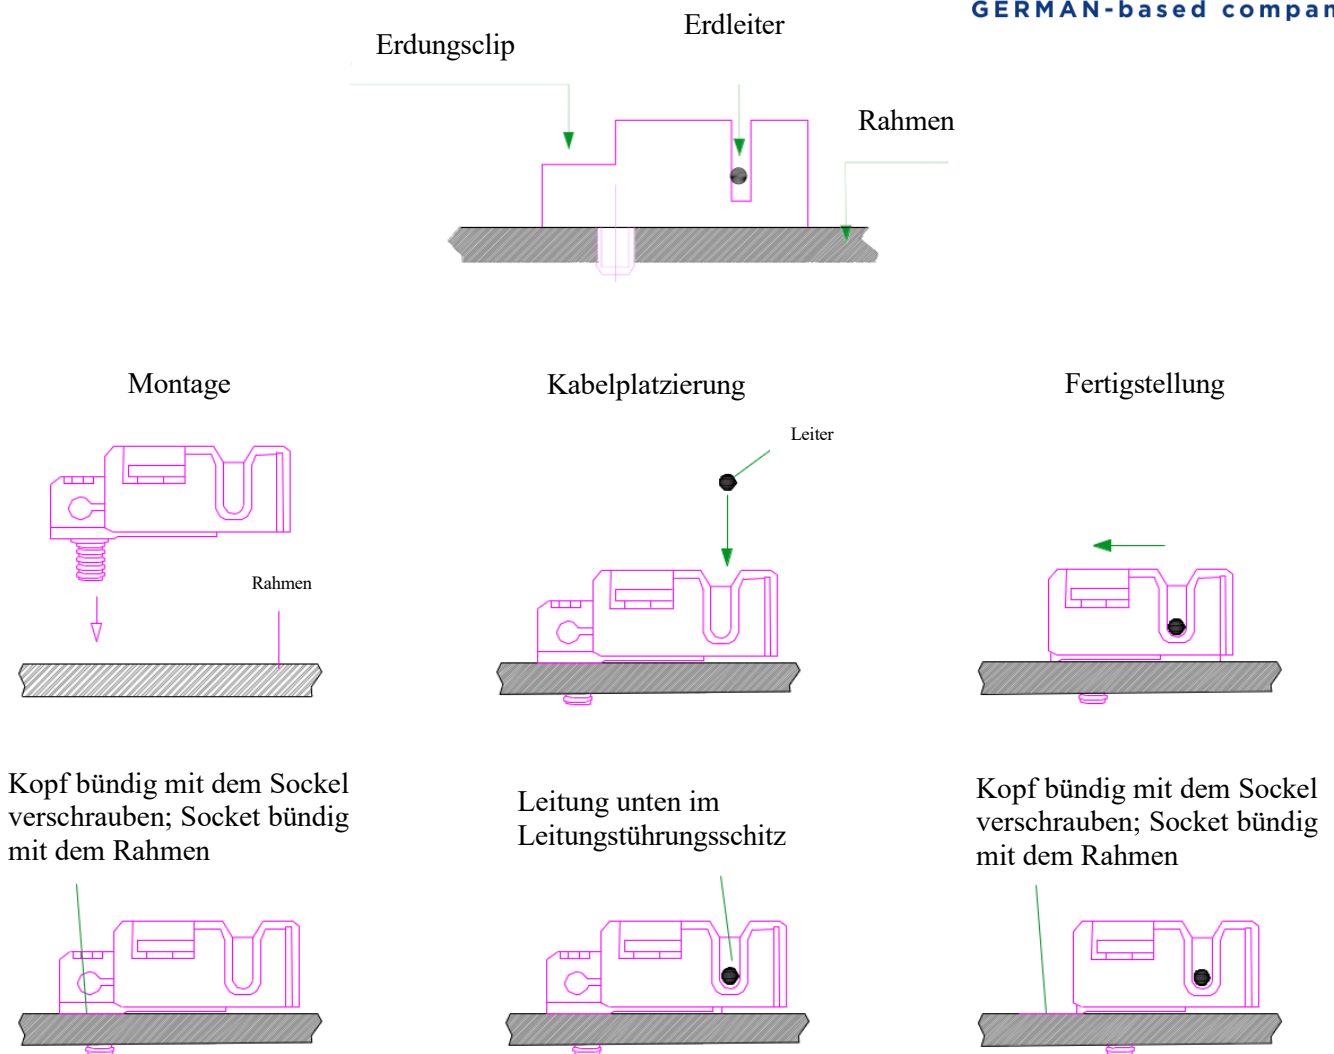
GERMAN-based compan

Erdungsclip

Erdleiter

Rahmen

Montage

Kabelplatzierung

Fertigstellung

Leiter

Rahmen

Kopf bündig mit dem Sockel verschrauben; Socket bündig mit dem Rahmen

Leitung unten im Leitungstührungsschitz

Kopf bündig mit dem Sockel verschrauben; Socket bündig mit dem Rahmen